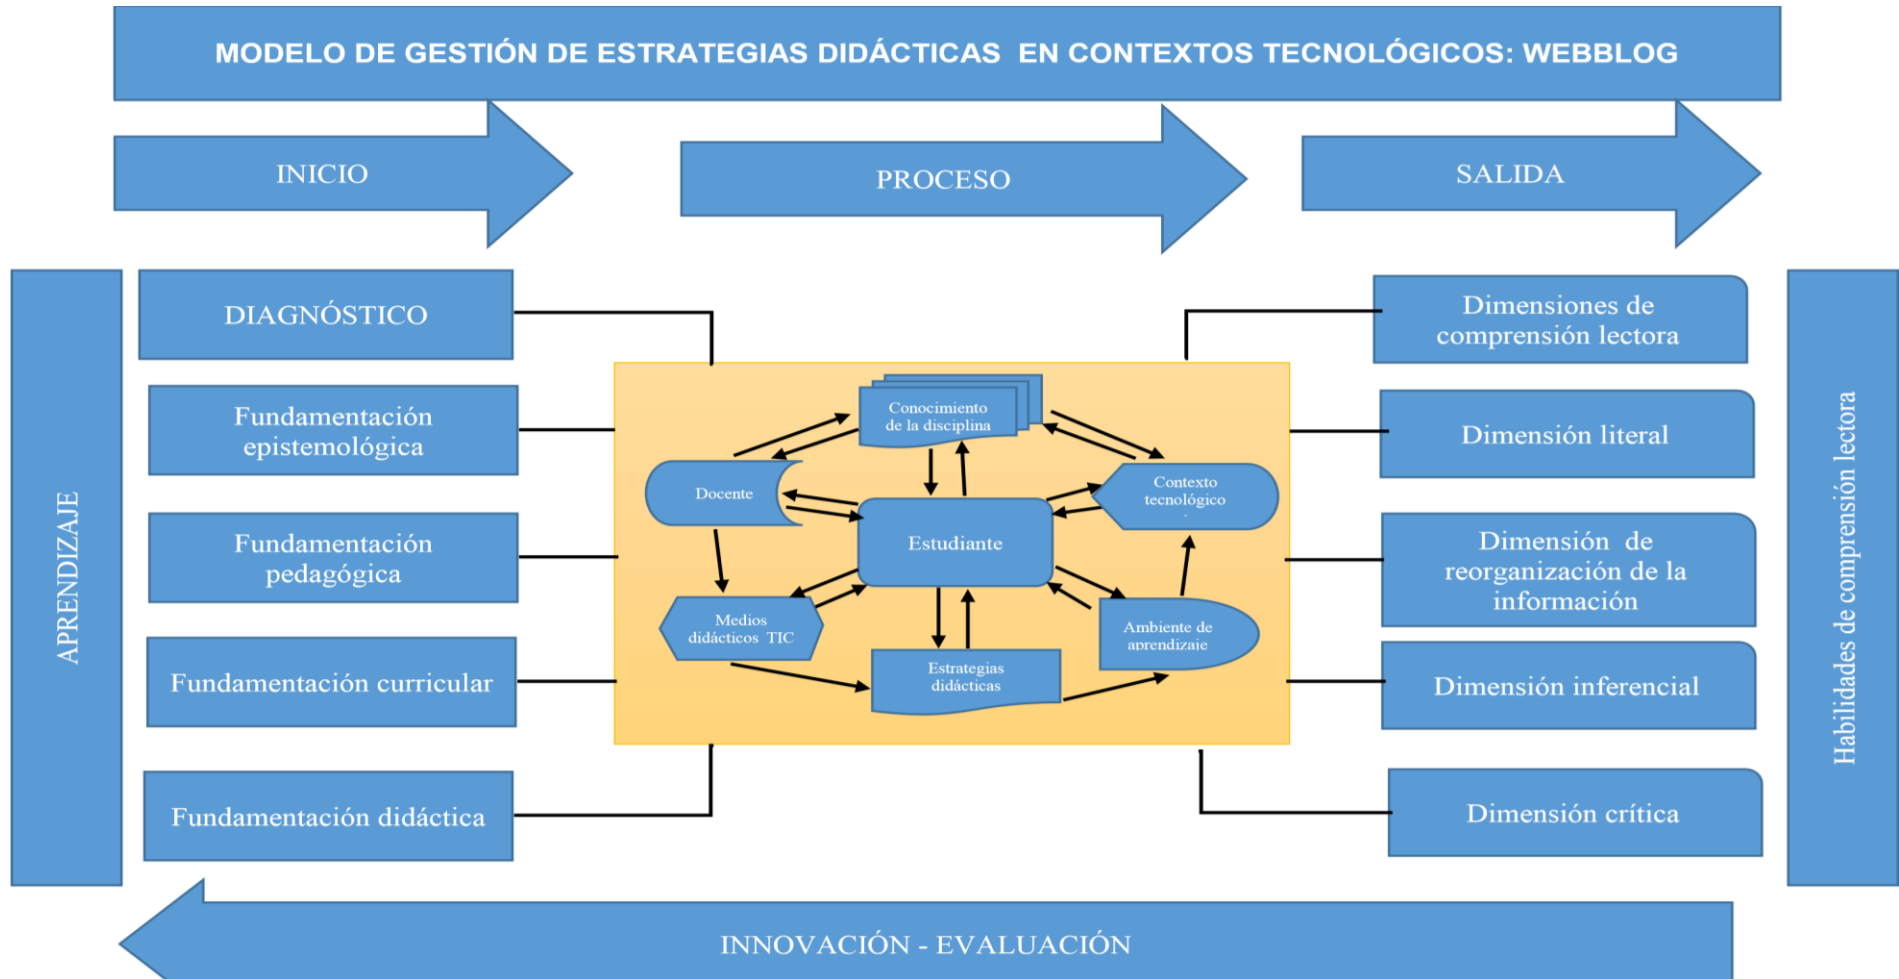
MODELO DE GESTIÓN DE ESTRATEGIAS DIDÁCTICAS EN CONTEXTOS TECNOLÓGICOS: WEBBLOG

INICIO

PROCESO

SALIDA

APRENDIZAJE

DIAGNÓSTICO

Fundamentación epistemológica

Fundamentación pedagógica

Fundamentación curricular

Fundamentación didáctica

Conocimiento de la disciplina

Docente

Contexto tecnológico

Estudiante

Medios didácticos TIC

Ambiente de aprendizaje

Estrategias didácticas

Dimensiones de comprensión lectora

Dimensión literal

Dimensión de reorganización de la información

Dimensión inferencial

Dimensión crítica

Habilidades de comprensión lectora

INNOVACIÓN - EVALUACIÓN